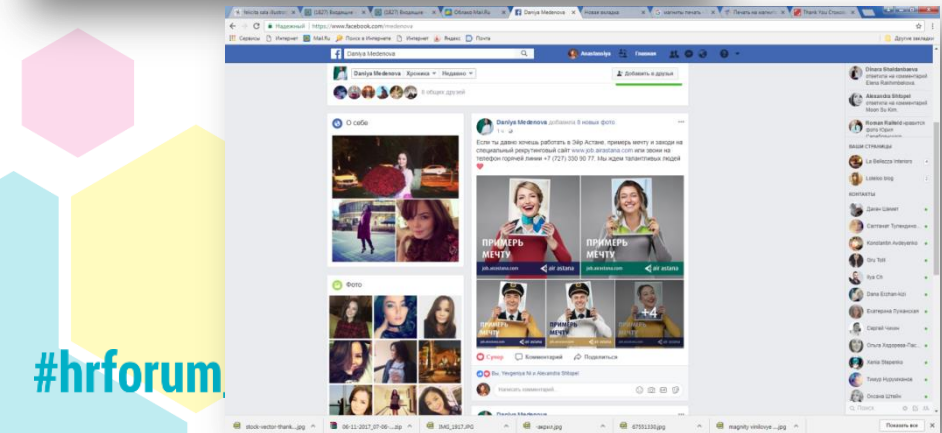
Daniya Medenova

Daniya Medenova | Хроника | Недавнее | Добавить в друзья

6 общих друзей

О себе

Фото

Daniya Medenova добавила 6 новых фото
1 ч

Если ты давно хочешь работать в Эйр Астане, примерь мечту и заходи на специальный рекрутинговый сайт www.job.airastana.com или звони на телефон горячей линии +7 (727) 330 90 77. Мы ждем талантливых людей

ПРИМЕРЬ МЕЧТУ
job.airastana.com
air astana

ПРИМЕРЬ МЕЧТУ
job.airastana.com
air astana

ПРИМЕРЬ МЕЧТУ

ПРИМЕРЬ МЕЧТУ

+4

Супер | Комментарий | Поделиться

Вы, Yevgeniya N и Alexandra Shlopel

Напишите комментарий...

Daniya Medenova

Гланная

Ваши страницы
La Bellezza Interiors
Loleloo blog

Контакты

#hrforum

Показать все